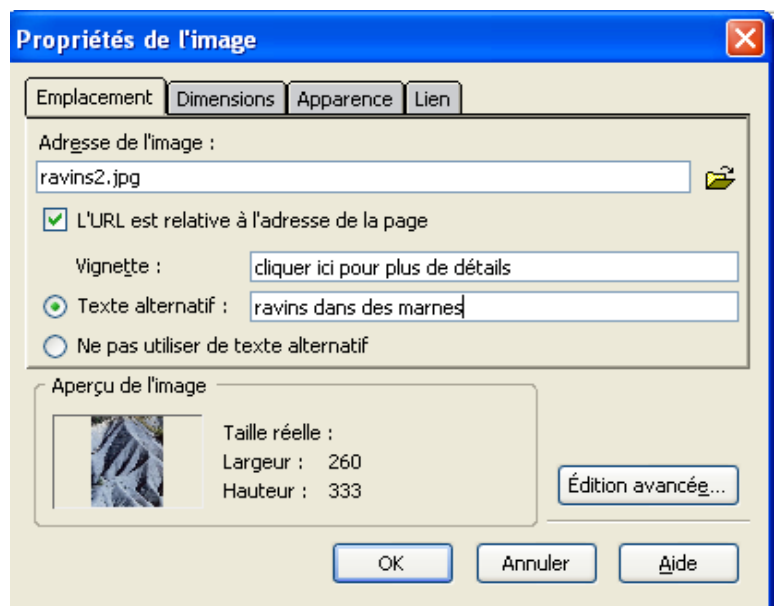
Propriétés de l'image

Emplacement | Dimensions | Apparence | Lien

Adresse de l'image :

ravins2.jpg

L'URL est relative à l'adresse de la page

Vignette : cliquer ici pour plus de détails

Texte alternatif : ravins dans des marnes

Ne pas utiliser de texte alternatif

Aperçu de l'image

Taille réelle :
Largeur : 260
Hauteur : 333

Édition avancée...

OK | Annuler | Aide